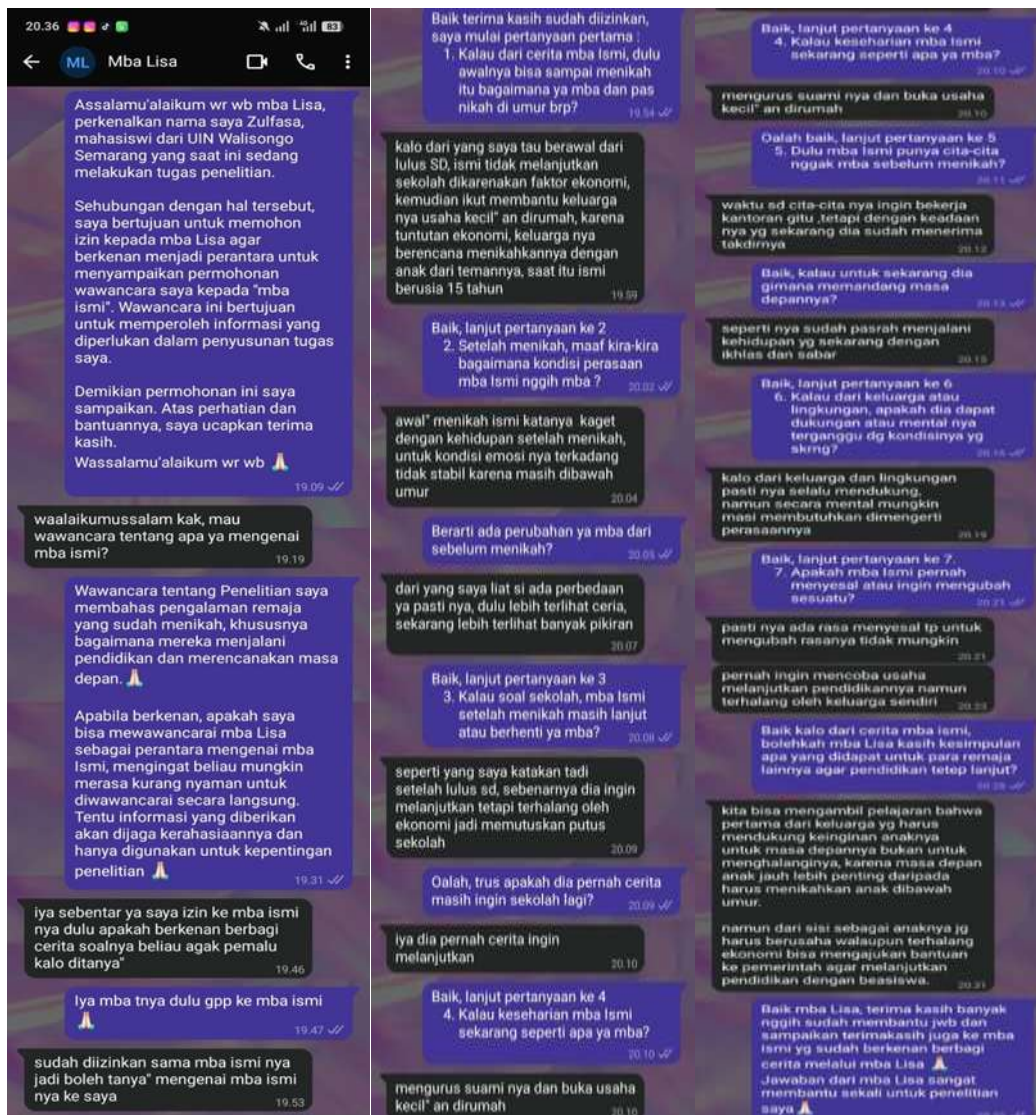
20.36
ML Mba Lisa

Assalamu'alaikum wr wb mba Lisa, perkenalkan nama saya Zulfasa, mahasiswi dari UIN Walisongo Semarang yang saat ini sedang melakukan tugas penelitian.

Sehubungan dengan hal tersebut, saya bertujuan untuk memohon izin kepada mba Lisa agar berkenan menjadi perantara untuk menyampaikan permohonan wawancara saya kepada "mba ismi". Wawancara ini bertujuan untuk memperoleh informasi yang diperlukan dalam penyusunan tugas saya.

Demikian permohonan ini saya sampaikan. Atas perhatian dan bantuannya, saya ucapkan terima kasih.
Wassalamu'alaikum wr wb 🙏 19.09

waalaikumussalam kak, mau wawancara tentang apa ya mengenai mba ismi? 19.19

Wawancara tentang Penelitian saya membahas pengalaman remaja yang sudah menikah, khususnya bagaimana mereka menjalani pendidikan dan merencanakan masa depan. 🙏

Apabila berkenan, apakah saya bisa mewawancarai mba Lisa sebagai perantara mengenai mba Ismi, mengingat beliau mungkin merasa kurang nyaman untuk diwawancarai secara langsung. Tentu informasi yang diberikan akan dijaga kerahasiaannya dan hanya digunakan untuk kepentingan penelitian 🙏 19.31

iya sebentar ya saya izin ke mba ismi nya dulu apakah berkenan berbagi cerita soalnya beliau agak pemalu kalo ditanya" 19.46

Iya mba tnya dulu gpp ke mba ismi 🙏 19.47

sudah diizinkan sama mba ismi nya jadi boleh tanya" mengenai mba ismi nya ke saya 19.53

Baik terima kasih sudah diizinkan, saya mulai pertanyaan pertama :
1. Kalau dari cerita mba Ismi, dulu awalnya bisa sampai menikah itu bagaimana ya mba dan pas nikah di umur brp? 19.54

kalo dari yang saya tau berawal dari lulus SD, ismi tidak melanjutkan sekolah dikarenakan faktor ekonomi, kemudian ikut membantu keluarga nya usaha kecil" an dirumah, karena tuntutan ekonomi, keluarga nya berencana menikahkannya dengan anak dari temannya, saat itu ismi berusia 15 tahun 19.59

Baik, lanjut pertanyaan ke 2
2. Setelah menikah, maaf kira-kira bagaimana kondisi perasaan mba Ismi nggih mba ? 20.02

awal" menikah ismi katanya kaget dengan kehidupan setelah menikah, untuk kondisi emosi nya terkadang tidak stabil karena masih dibawah umur 20.04

Berarti ada perubahan ya mba dari sebelum menikah? 20.05

dari yang saya liat si ada perbedaan ya pasti nya, dulu lebih terlihat ceria, sekarang lebih terlihat banyak pikiran 20.07

Baik, lanjut pertanyaan ke 3
3. Kalau soal sekolah, mba Ismi setelah menikah masih lanjut atau berhenti ya mba? 20.08

seperti yang saya katakan tadi setelah lulus sd, sebenarnya dia ingin melanjutkan tetapi terhalang oleh ekonomi jadi memutuskan putus sekolah 20.09

Oalah, trus apakah dia pernah cerita masih ingin sekolah lagi? 20.09

iya dia pernah cerita ingin melanjutkan 20.10

Baik, lanjut pertanyaan ke 4
4. Kalau keseharian mba Ismi sekarang seperti apa ya mba? 20.10

mengurus suami nya dan buka usaha kecil" an dirumah 20.10

Baik, lanjut pertanyaan ke 4
4. Kalau keseharian mba Ismi sekarang seperti apa ya mba? 20.10

mengurus suami nya dan buka usaha kecil" an dirumah 20.10

Oalah baik, lanjut pertanyaan ke 5
5. Dulu mba Ismi punya cita-cita nggak mba sebelum menikah? 20.11

waktu sd cita-cita nya ingin bekerja kantoran gitu ,tetapi dengan keadaan nya yg sekarang dia sudah menerima takdirnya 20.12

Baik, kalau untuk sekarang dia gimana memandang masa depannya? 20.13

seperti nya sudah pasrah menjalani kehidupan yg sekarang dengan ikhlas dan sabar 20.15

Baik, lanjut pertanyaan ke 6
6. Kalau dari keluarga atau lingkungan, apakah dia dapat dukungan atau mental nya terganggu dg kondisinya yg skrng? 20.16

kalo dari keluarga dan lingkungan pasti nya selalu mendukung, namun secara mental mungkin masi membutuhkan dimengerti perasaannya 20.19

Baik, lanjut pertanyaan ke 7.
7. Apakah mba Ismi pernah menyesal atau ingin mengubah sesuatu? 20.21

pasti nya ada rasa menyesal tp untuk mengubah rasanya tidak mungkin 20.21

pernah ingin mencoba usaha melanjutkan pendidikannya namun terhalang oleh keluarga sendiri 20.23

Baik kalo dari cerita mba ismi, bolehkah mba Lisa kasih kesimpulan apa yang didapat untuk para remaja lainnya agar pendidikan tetep lanjut? 20.28

kita bisa mengambil pelajaran bahwa pertama dari keluarga yg harus mendukung keinginan anaknya untuk masa depannya bukan untuk menghalanginya, karena masa depan anak jauh lebih penting daripada harus menikahkan anak dibawah umur.

namun dari sisi sebagai anaknya jg harus berusaha walaupun terhalang ekonomi bisa mengajukan bantuan ke pemerintah agar melanjutkan pendidikan dengan beasiswa. 20.31

Baik mba Lisa, terima kasih banyak nggih sudah membantu jwb dan sampaikan terimakasih juga ke mba ismi yg sudah berkenan berbagi cerita melalui mba Lisa 🙏
Jawaban dari mba Lisa sangat membantu sekali untuk penelitian saya 🙏